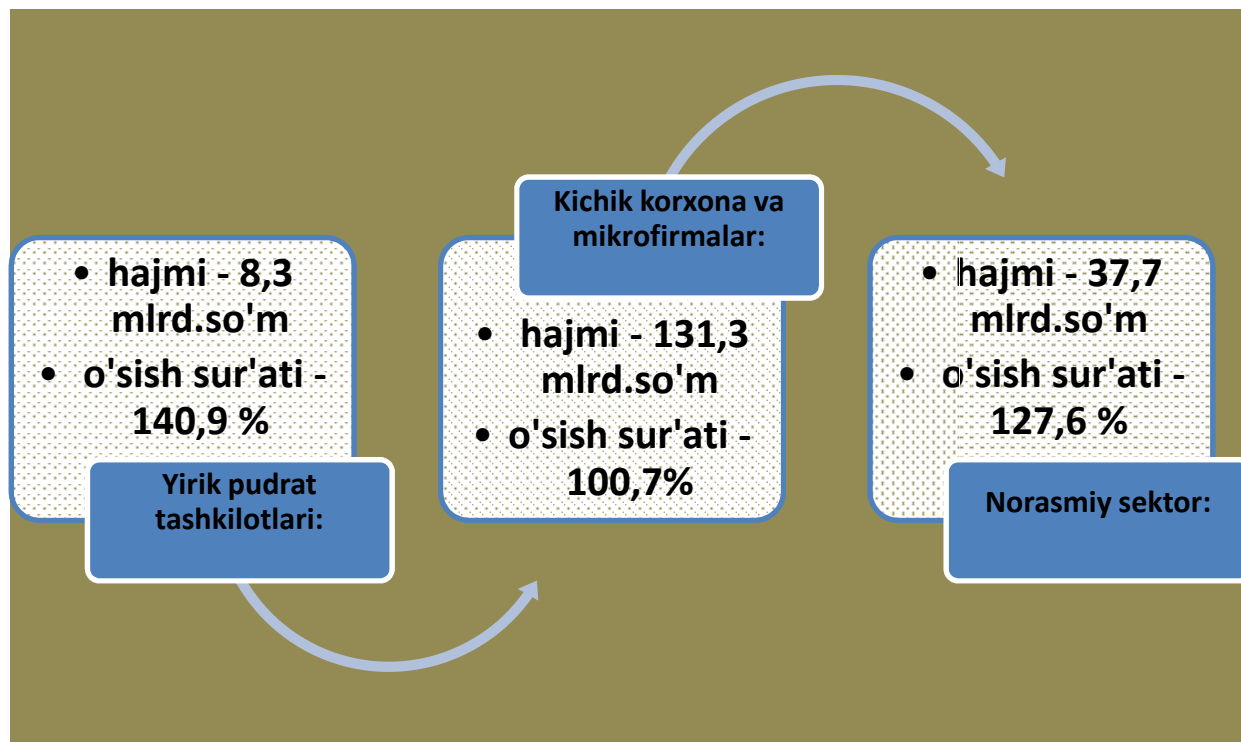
• hajmi - 8,3 mlrd.so'm
• o'sish sur'ati - 140,9 %

Yirik pudrat tashkilotlari:

Kichik korxona va mikrofirmalar:

• hajmi - 131,3 mlrd.so'm
• o'sish sur'ati - 100,7%

• hajmi - 37,7 mlrd.so'm
• o'sish sur'ati - 127,6 %

Norasmiy sektor: